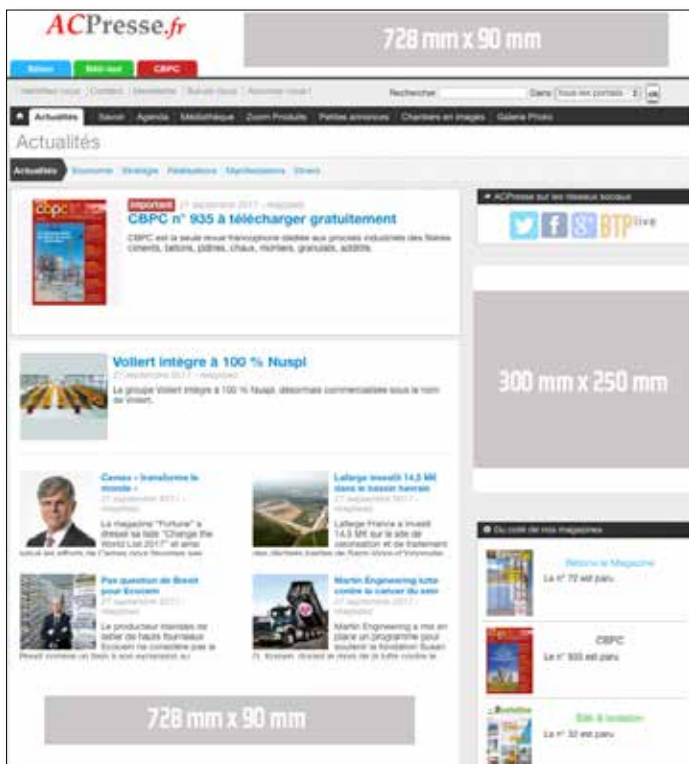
ACPresse.fr

728 mm x 90 mm

Béton | Bâti·land | CBPC

Identifiez-vous | Contact | Newsletter | Suivez-nous | Abonnez-vous !

Rechercher | Dans [Tous les portails] | ok

Actualités | Savoir | Agenda | Médiathèque | Zoom Produits | Petites annonces | Chantiers en images | Galerie Photo

Actualités

Actualités | Economie | Stratégie | Réalisations | Manifestations | Divers

Important 27 septembre 2017 - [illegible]

CBPC n° 935 à télécharger gratuitement

CBPC est la seule revue francophone dédiée aux process industriels des filières ciments, bétons, plâtres, chaux, mortiers, granulats, additifs.

Vollert intègre à 100 % Nuspl

27 septembre 2017 - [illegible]

Le groupe Vollert intègre à 100 % Nuspl, désormais commercialisée sous le nom de Vollert.

Cemex « transforme le monde »

27 septembre 2017 - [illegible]

Le magazine "Fortune" a dressé sa liste "Change the World List 2017" et salue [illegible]

Lafarge investit 14,5 M€ dans le bassin havrais

27 septembre 2017 - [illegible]

Lafarge France a investi 14,5 M€ sur le site de calcination et de traitement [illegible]

Pas question de Brexit pour Ecocem

27 septembre 2017 - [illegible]

Le producteur irlandais de laitier de hauts fourneaux Ecocem ne considère pas le Brexit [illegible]

Martin Engineering lutte contre le cancer du sein

27 septembre 2017 - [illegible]

Martin Engineering a mis en place un programme pour soutenir la fondation Susan G. Komen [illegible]

728 mm x 90 mm

ACPresse sur les réseaux sociaux

BTPlive

300 mm x 250 mm

Du côté de nos magazines

Béton·le Magazine
Le n° 72 est paru

CBPC
Le n° 935 est paru

Bâti & Isolation
Le n° 32 est paru